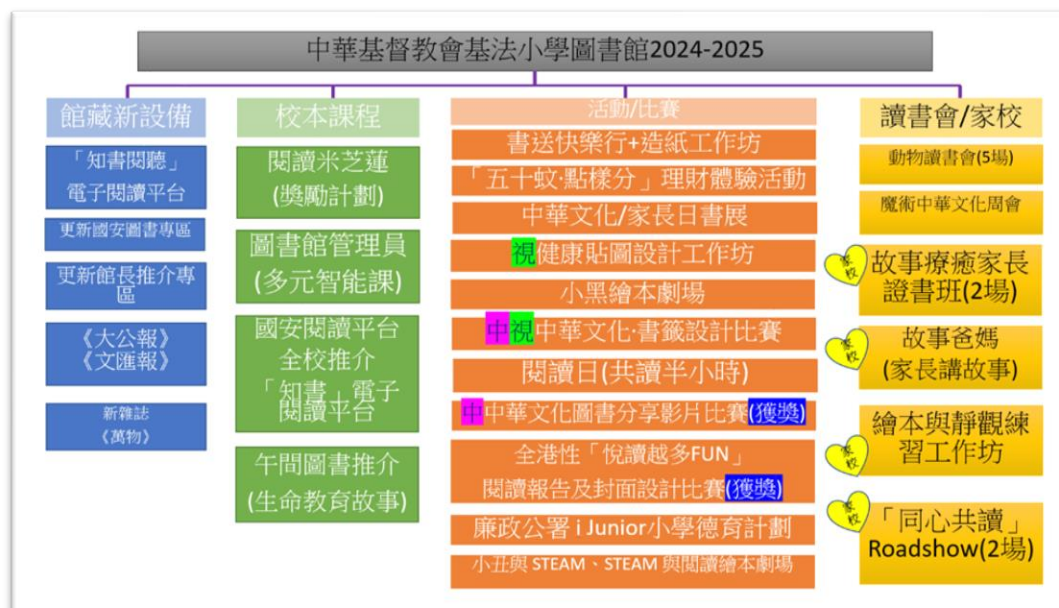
中華基督教會基法小學圖書館2024-2025

館藏新設備

「知書閱聽」電子閱讀平台

更新國安圖書專區

更新館長推介專區

《大公報》《文匯報》

新雜誌《萬物》

校本課程

閱讀米芝蓮(獎勵計劃)

圖書館管理員(多元智能課)

國安閱讀平台全校推介「知書」電子閱讀平台

午間圖書推介(生命教育故事)

活動/比賽

書送快樂行+造紙工作坊

「五十蚊·點樣分」理財體驗活動

中華文化/家長日書展

視健康貼圖設計工作坊

小黑繪本劇場

中視中華文化·書籤設計比賽

閱讀日(共讀半小時)

中中華文化圖書分享影片比賽(獲獎)

全港性「悅讀越多FUN」閱讀報告及封面設計比賽(獲獎)

廉政公署 i Junior小學德育計劃

小丑與 STEAM、STEAM 與閱讀繪本劇場

讀書會/家校

動物讀書會(5場)

魔術中華文化周會

家校 故事療癒家長證書班(2場)

家校 故事爸媽(家長講故事)

家校 繪本與靜觀練習工作坊

家校 「同心共讀」Roadshow(2場)